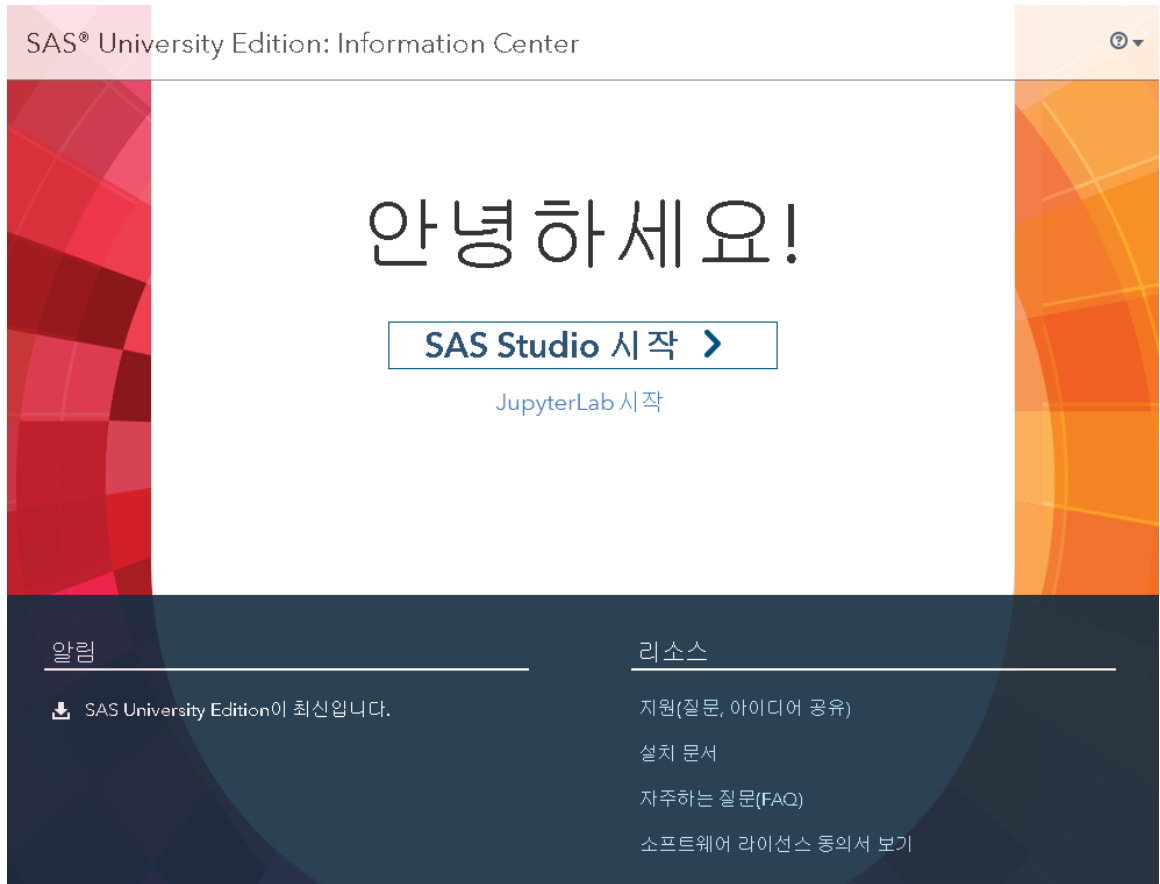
SAS® University Edition: Information Center

안녕하세요!

SAS Studio 시작 >

JupyterLab 시작

알림

SAS University Edition이 최신입니다.

리소스

지원(질문, 아이디어 공유)

설치 문서

자주하는 질문(FAQ)

소프트웨어 라이선스 동의서 보기